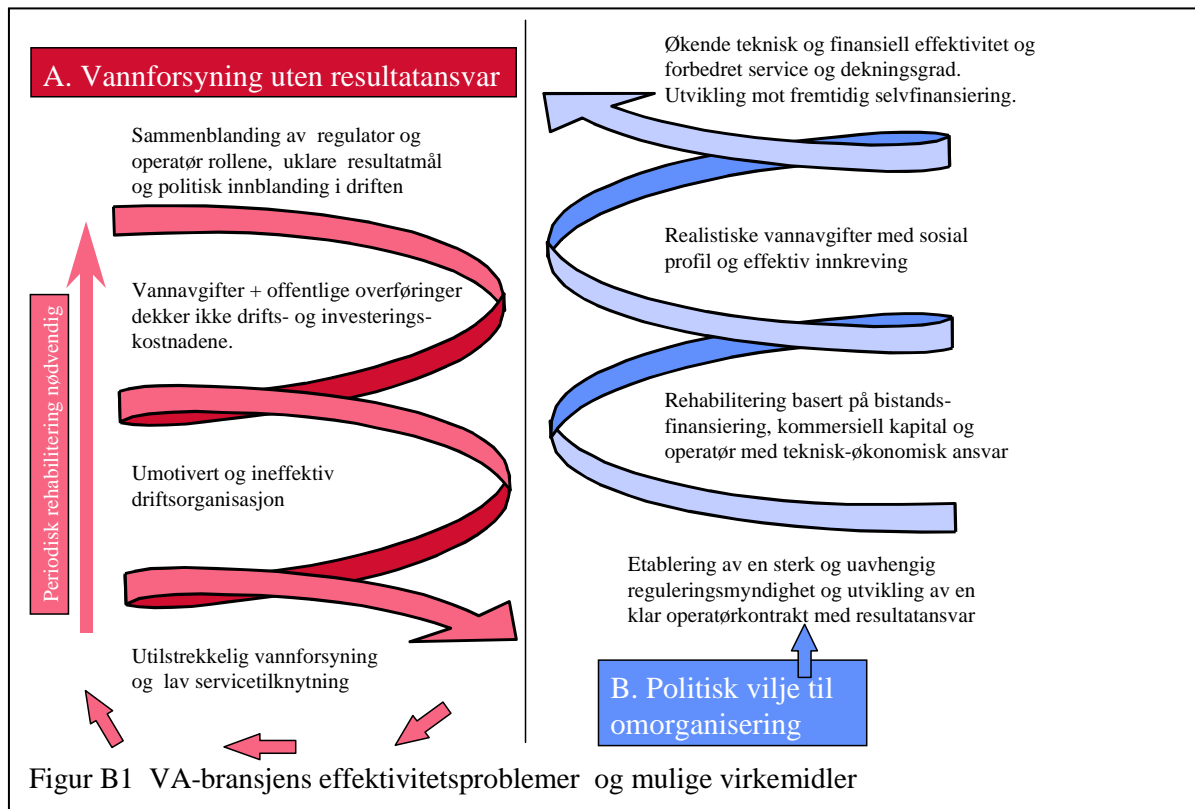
A. Vannforsyning uten resultatansvar

Sammenblanding av regulator og operatør rollene, uklare resultatmål og politisk innblanding i driften

Vannavgifter + offentlige overføringer dekker ikke drifts- og investeringskostnadene.

Umotivert og ineffektiv driftsorganisasjon

Utilstrekkelig vannforsyning og lav servicetilknytning

Periodisk rehabilitering nødvendig

Økende teknisk og finansiell effektivitet og forbedret service og dekningsgrad. Utvikling mot fremtidig selvfinansiering.

Realistiske vannavgifter med sosial profil og effektiv innkreving

Rehabilitering basert på bistandsfinansiering, kommersiell kapital og operatør med teknisk-økonomisk ansvar

Etablering av en sterk og uavhengig reguleringsmyndighet og utvikling av en klar operatørkontrakt med resultatansvar

B. Politisk vilje til omorganisering

Figur B1 VA-bransjens effektivitetsproblemer og mulige virkemidler